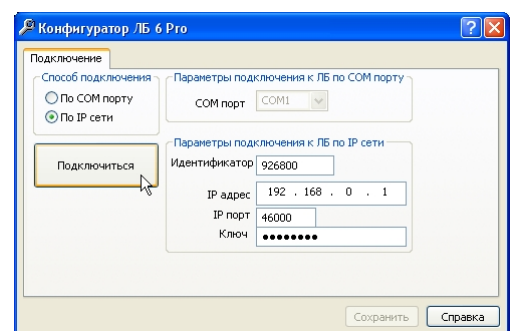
Конфигуратор ЛБ 6 Pro

Подключение

Способ подключения
По COM порту
По IP сети

Параметры подключения к ЛБ по COM порту
COM порт COM1

Подключиться

Параметры подключения к ЛБ по IP сети
Идентификатор 926800
IP адрес 192 . 168 . 0 . 1
IP порт 46000
Ключ •••••••••

Сохранить Справка